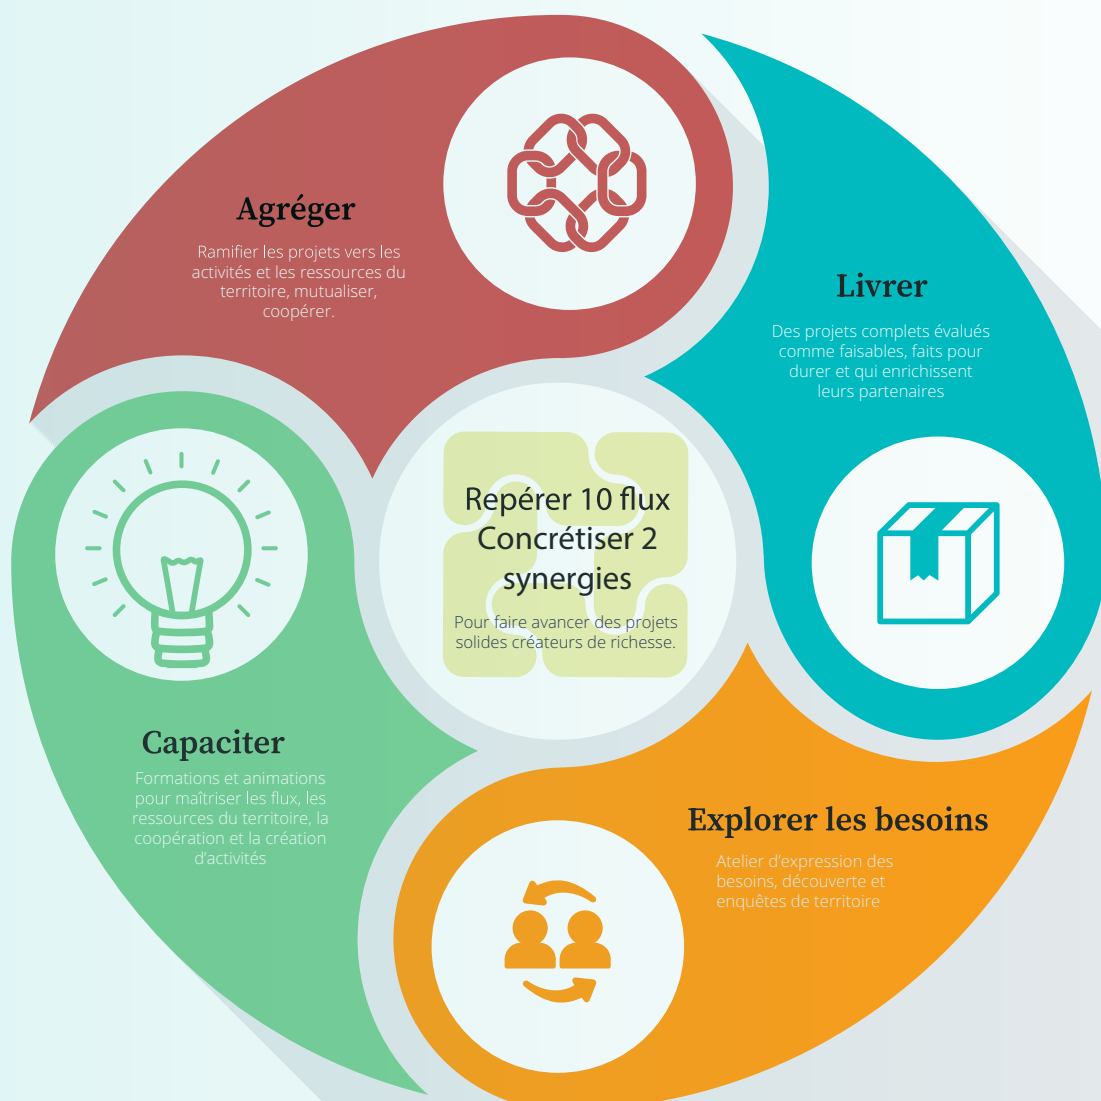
Agréger

Ramifier les projets vers les activités et les ressources du territoire, mutualiser, coopérer.

Livrer

Des projets complets évalués comme faisables, faits pour durer et qui enrichissent leurs partenaires

Repérer 10 flux
Concrétiser 2 synergies

Pour faire avancer des projets solides créateurs de richesse.

Capaciter

Formations et animations pour maîtriser les flux, les ressources du territoire, la coopération et la création d'activités

Explorer les besoins

Atelier d'expression des besoins, découverte et enquêtes de territoire